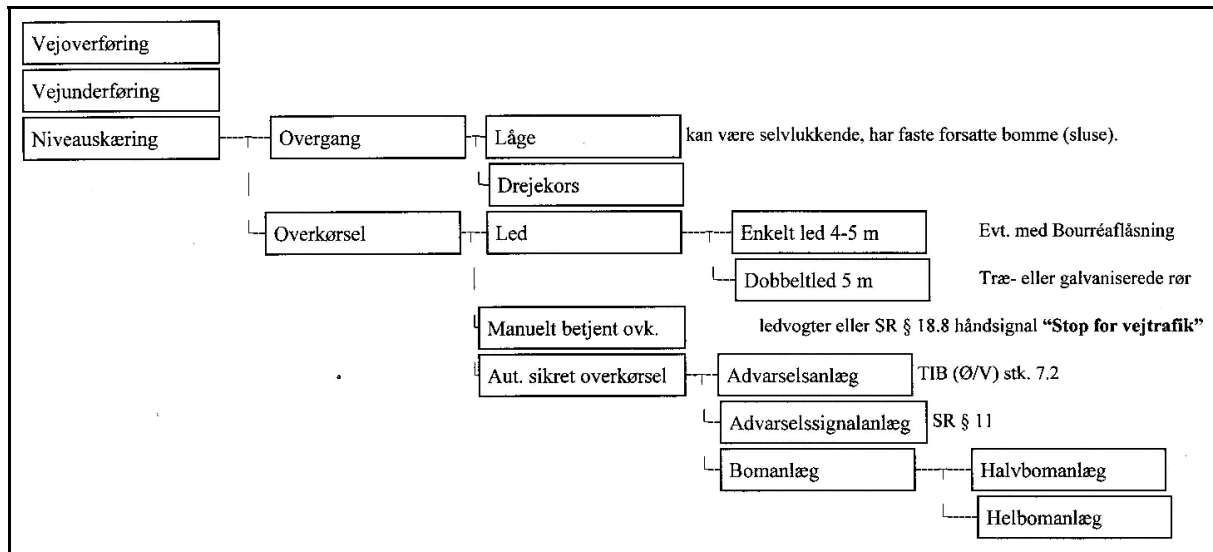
Vejoverføring

Vejunderføring

Niveauskæring

Overgang

Låge

kan være selvlukkende, har faste forsatte bomme (sluse).

Drejekors

Overkørsel

Led

Enkelt led 4-5 m

Evt. med Bourréaflåsning

Dobbeltled 5 m

Træ- eller galvaniserede rør

Manuelt betjent ovk.

ledvogter eller SR § 18.8 håndsignal **"Stop for vejtrafik"**

Aut. sikret overkørsel

Advarselsanlæg

TIB (Ø/V) stk. 7.2

Advarselssignalanlæg

SR § 11

Bomanlæg

Halvbomanlæg

Helbomanlæg